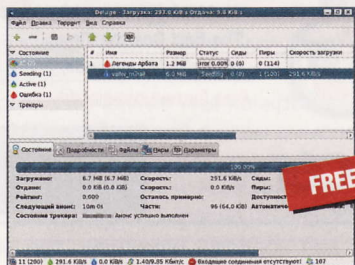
Deluge Загрузка: 291.6 KiB/s Отдача: 0.0 KiB/s

Файл Правка Торрент Вид Справка

| Состояние | # | Имя | Размер | Статус | Сиды | Пиры | Скорость загрузки |
|---|---|---|---|---|---|---|---|
| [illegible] | 1 | Легенды Арбата | 1.2 MiB | Загр 0.00% | 0 (0) | 0 (114) | |
| Seeding (1) | 0 | valiw_m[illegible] | | Seeding | 0 (0) | 1 (100) | 0.0 KiB/s |
| Active (1) | | | | | | | |
| Ошибка (1) | | | | | | | |
| Трекеры | | | | | | | |

Состояние Подробности Файлы Пиры Параметры

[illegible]

| Загружено: | 6.7 MiB (6.7 MiB) | Скорость: | 291.6 KiB/s | Сиды: | |
|---|---|---|---|---|---|
| Отдано: | 0.0 KiB (0.0 KiB) | Скорость: | 0.0 KiB/s | Пиры: | |
| Рейтинг: | 0.000 | Осталось примерно: | | Доступност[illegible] | |
| Следующий анонс: | 10m 0s | Части: | 96 (64.0 KiB) | Автоматиче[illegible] | |
| Состояние трекера: | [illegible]: Анонс успешно выполнен | | | | |

FREE

11 (200) 291.6 KiB/s 0.0 KiB/s 1.40/9.35 Кбит/с Входящие соединения отсутствуют! 107